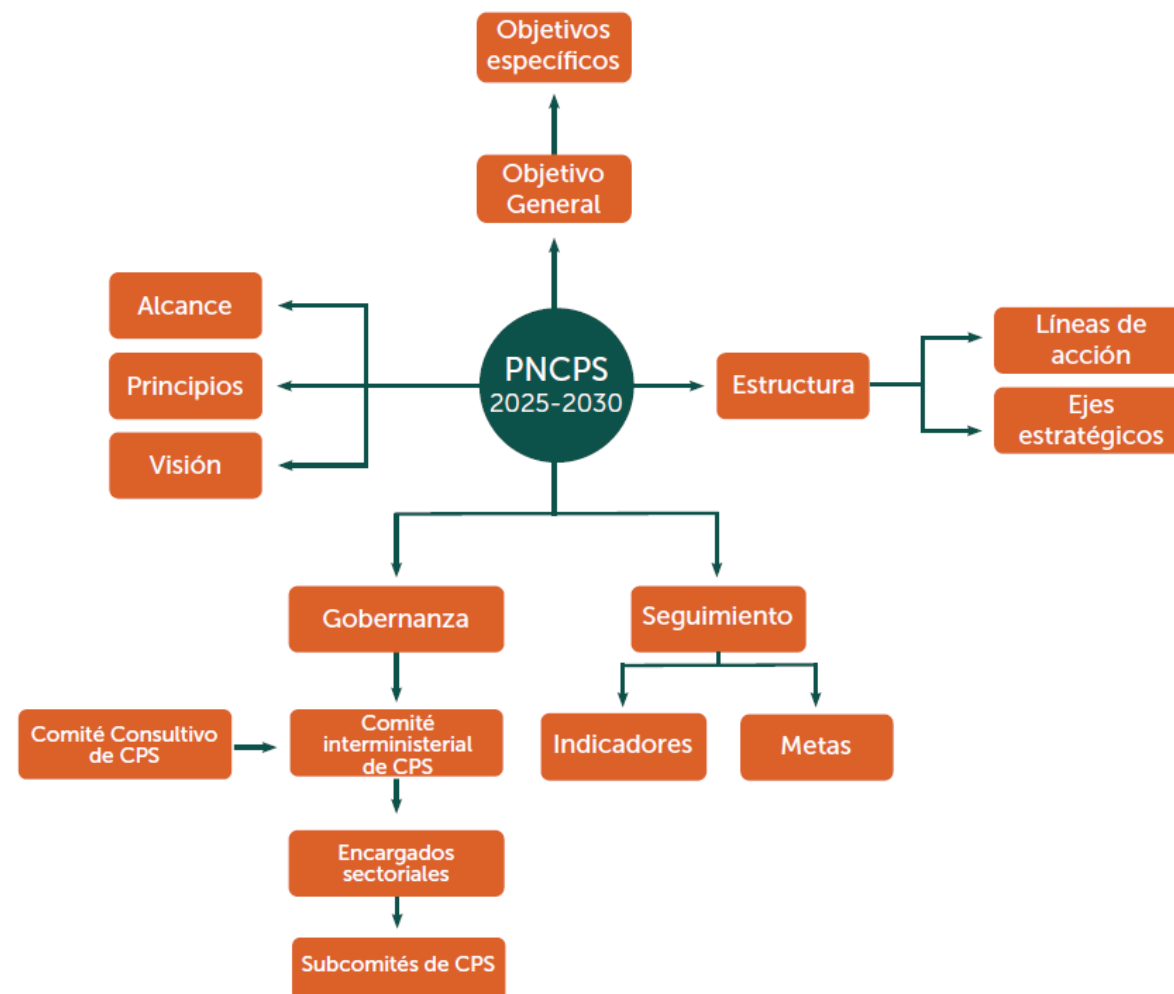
Objetivos específicos

Objetivo General

Alcance

Principios

Visión

PNCPS 2025-2030

Estructura

Líneas de acción

Ejes estratégicos

Gobernanza

Seguimiento

Comité Consultivo de CPS

Comité interministerial de CPS

Indicadores

Metas

Encargados sectoriales

Subcomités de CPS